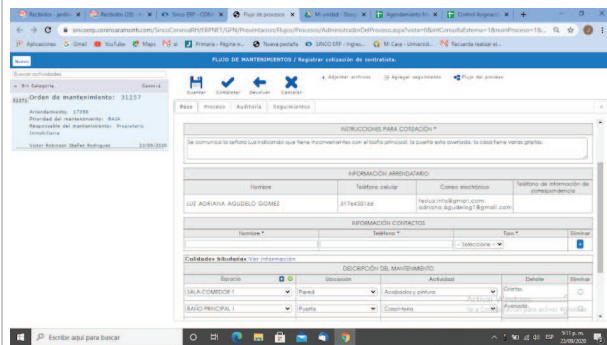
Recibidos - jardic × | Recibidos (29) - × | Sinco ERP - CON × | Flujo de proceso × | Mi unidad - Goo × | Agendamiento fin × | Control Asignaci × | +

siinco.erp.corinmacarrasmo.com/SincoCorinma/ERPNET/GPN/Procesadores/Flujos/Proceso/AdministradorDelProceso.aspx?vista=0&intConsultaExterna=1&numProceso=1&...

Aplicaciones | Gmail | YouTube | Maps | Primaria - Página n... | Nueva pestaña | SINCO ERP - Ingres... | Mi Casa - Unicaridd... | Recuerda realizar el...

Nuevo

FLUJO DE MANTENIMIENTOS / Registrar cotización de contratista.

Buscar actividades

Sin Categoría | General

Orden de mantenimiento: 31257

Arrendamiento: 17388
Prioridad del mantenimiento: BAJA
Responsable del mantenimiento: Propietario Inmobiliaria

Victor Robinson Ibañez Rodriguez 22/09/2020

Guardar | Completar | Devolver | Cancelar

Adjuntar archivos | Agregar seguimiento | Flujo del proceso

Paso | Proceso | Auditoría | Seguimientos

INSTRUCCIONES PARA COTIZACIÓN *

Se comunica la señora Luz indicando que tiene inconvenientes con el baño principal, la puerta esta averiada, la casa tiene varias grietas.

INFORMACIÓN ARRENDATARIO

| Nombre | Teléfono celular | Correo electrónico | Teléfono de información de correspondencia |
|---|---|---|---|
| LUZ ADRIANA AGUDELO GOMEZ | 3176430144 | feoluz.info@gmail.com; adriana.agudelog7@gmail.com | |

INFORMACIÓN CONTACTOS

| Nombre * | Teléfono * | Tipo * | Eliminar |
|---|---|---|---|
| | | - Seleccione - | |

Cantidades tributadas Ver información

DESCRIPCIÓN DEL MANTENIMIENTO

| Espacio | Ubicación | Actividad | Detalle | Eliminar |
|---|---|---|---|---|
| SALA-COMEDOR I | Pared | Acabados y pintura | Grietas | |
| BAÑO PRINCIPAL I | Puerta | Cerrajería | Averiado | |

Activar Windows
Ve a Configuración para activar Windows.

Escribir aquí para buscar

9:11 p. m.
22/09/2020